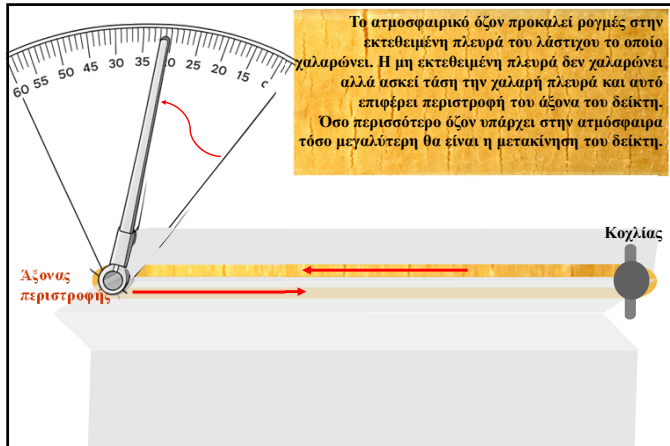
Το ατμοσφαιρικό όζον προκαλεί ρογμές στην εκτεθειμένη πλευρά του λάστιχου το οποίο χαλαρώνει. Η μη εκτεθειμένη πλευρά δεν χαλαρώνει αλλά ασκεί τάση την χαλαρή πλευρά και αυτό επιφέρει περιστροφή του άξονα του δείκτη. Όσο περισσότερο όζον υπάρχει στην ατμόσφαιρα τόσο μεγαλύτερη θα είναι η μετακίνηση του δείκτη.

60 55 50 45 40 35 30 25 20 15 10

Κοχλίας

Άξονας περιστροφής